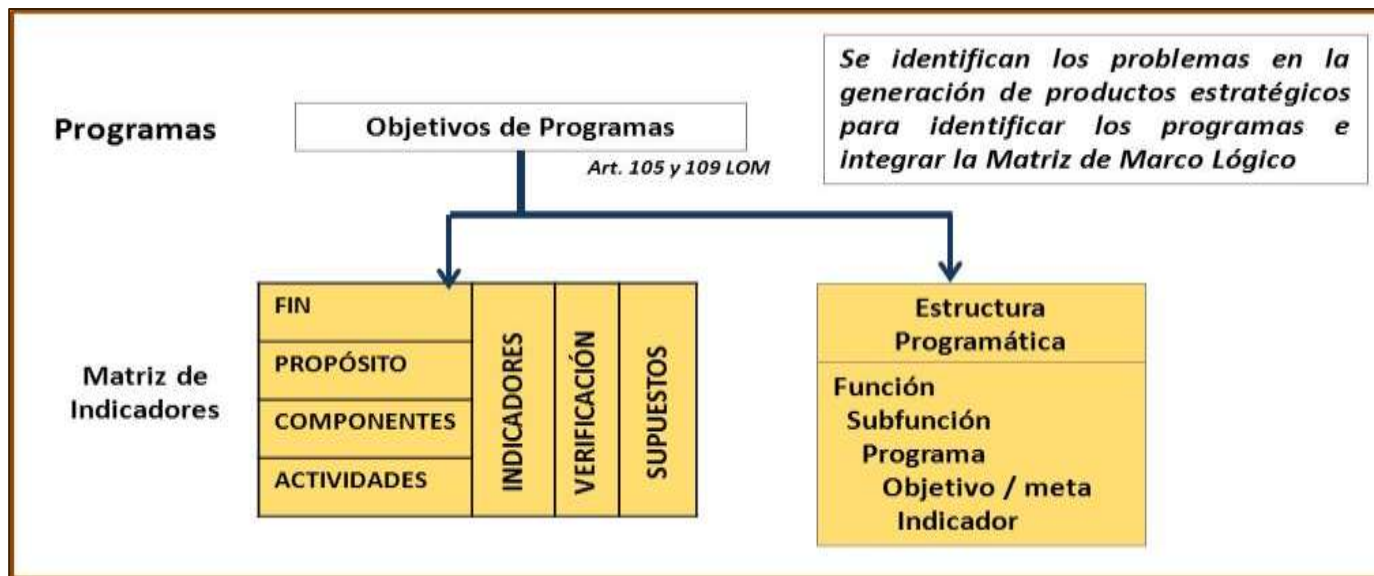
Programas

Objetivos de Programas

Art. 105 y 109 LOM

Se identifican los problemas en la generación de productos estratégicos para identificar los programas e integrar la Matriz de Marco Lógico

Matriz de Indicadores

| FIN | INDICADORES | VERIFICACIÓN | SUPUESTOS |
|---|---|---|---|
| PROPÓSITO | | | |
| COMPONENTES | | | |
| ACTIVIDADES | | | |

Estructura Programática

Función
Subfunción
Programa
Objetivo / meta
Indicador